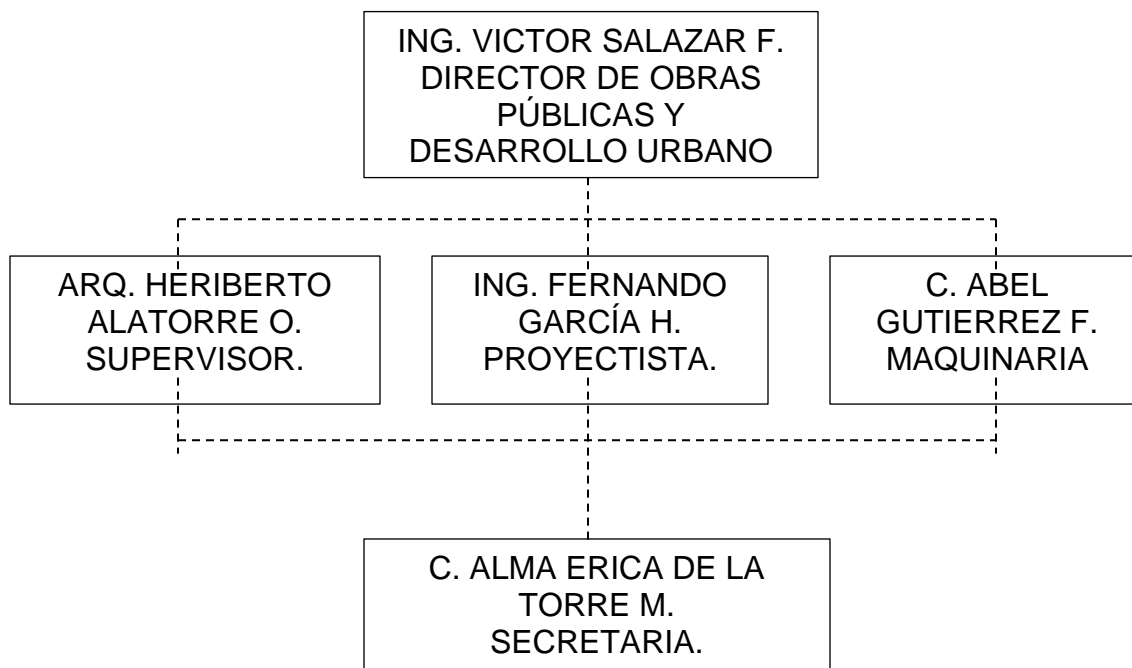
ING. VICTOR SALAZAR F.
DIRECTOR DE OBRAS PÚBLICAS Y DESARROLLO URBANO

ARQ. HERIBERTO ALATORRE O.
SUPERVISOR.

ING. FERNANDO GARCÍA H.
PROYECTISTA.

C. ABEL GUTIERREZ F.
MAQUINARIA

C. ALMA ERICA DE LA TORRE M.
SECRETARIA.